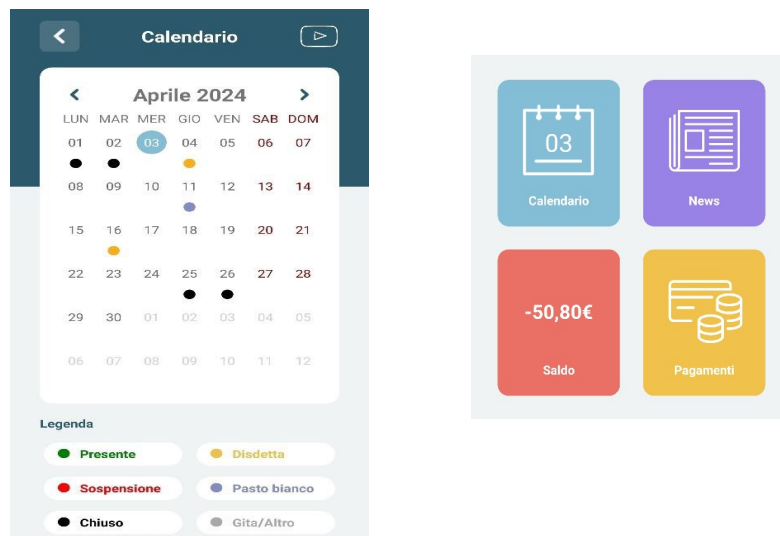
Calendario

Aprile 2024

| LUN | MAR | MER | GIO | VEN | SAB | DOM |
|---|---|---|---|---|---|---|
| 01 | 02 | 03 | 04 | 05 | 06 | 07 |
| 08 | 09 | 10 | 11 | 12 | 13 | 14 |
| 15 | 16 | 17 | 18 | 19 | 20 | 21 |
| 22 | 23 | 24 | 25 | 26 | 27 | 28 |
| 29 | 30 | 01 | 02 | 03 | 04 | 05 |
| 06 | 07 | 08 | 09 | 10 | 11 | 12 |

Legenda

Presente
Disdetta
Sospensione
Pasto bianco
Chiuso
Gita/Altro

03
Calendario

News

-50,80€
Saldo

Pagamenti